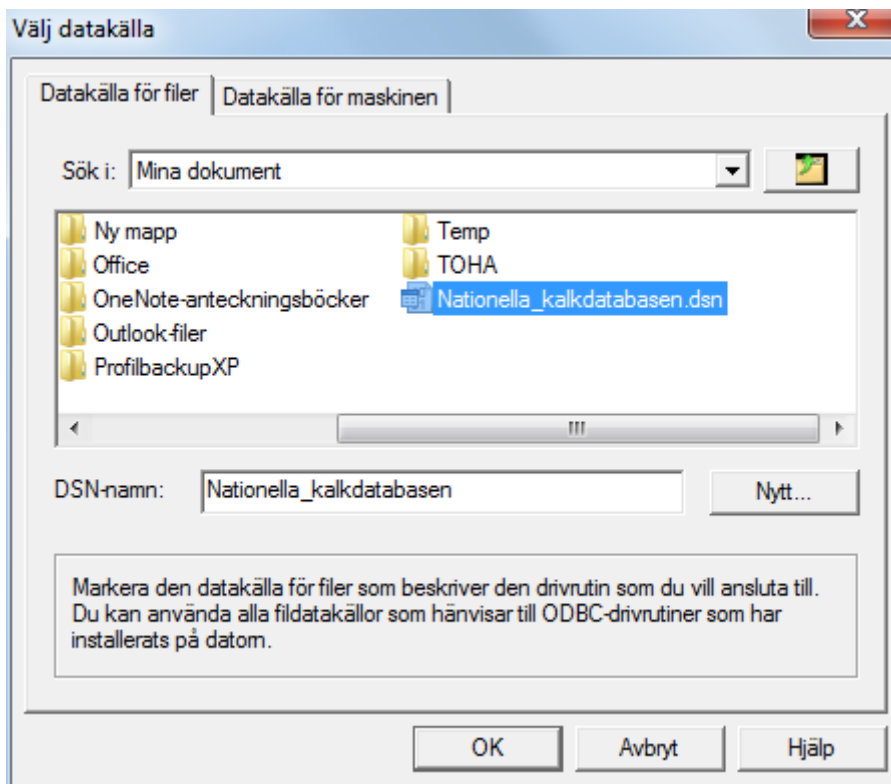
Välj datakälla

Datakälla för filer | Datakälla för maskinen

Sök i: Mina dokument

Ny mapp
Office
OneNote-anteckningsböcker
Outlook-filer
ProfilbackupXP
Temp
TOHA
Nationella_kalkdatabasen.dsn

DSN-namn: Nationella_kalkdatabasen

Nytt...

Markera den datakälla för filer som beskriver den drivrutin som du vill ansluta till. Du kan använda alla fildatakällor som hänvisar till ODBC-drivrutiner som har installerats på datorn.

OK
Avbryt
Hjälp